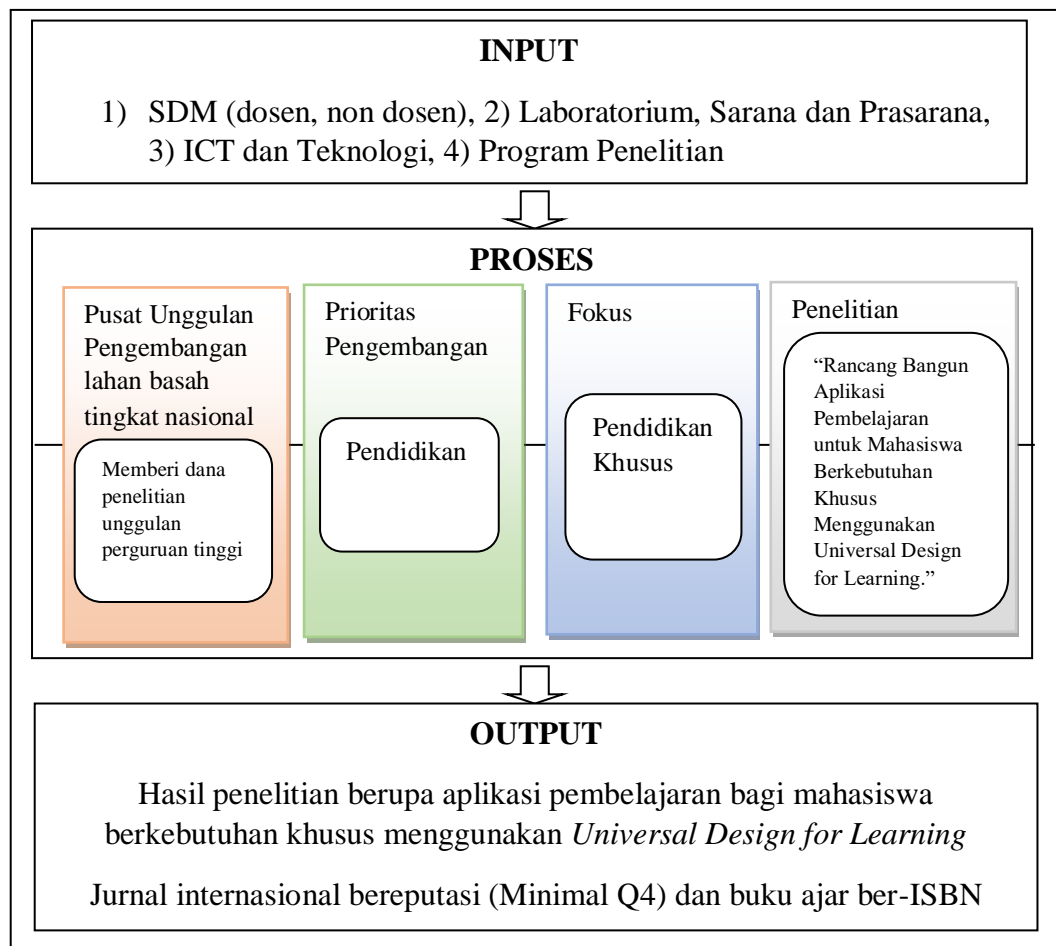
INPUT

1) SDM (dosen, non dosen), 2) Laboratorium, Sarana dan Prasarana, 3) ICT dan Teknologi, 4) Program Penelitian

PROSES

Pusat Unggulan Pengembangan lahan basah tingkat nasional

Memberi dana penelitian unggulan perguruan tinggi

Prioritas Pengembangan

Pendidikan

Fokus

Pendidikan Khusus

Penelitian

"Rancang Bangun Aplikasi Pembelajaran untuk Mahasiswa Berkebutuhan Khusus Menggunakan Universal Design for Learning."

OUTPUT

Hasil penelitian berupa aplikasi pembelajaran bagi mahasiswa berkebutuhan khusus menggunakan *Universal Design for Learning*

Jurnal internasional bereputasi (Minimal Q4) dan buku ajar ber-ISBN